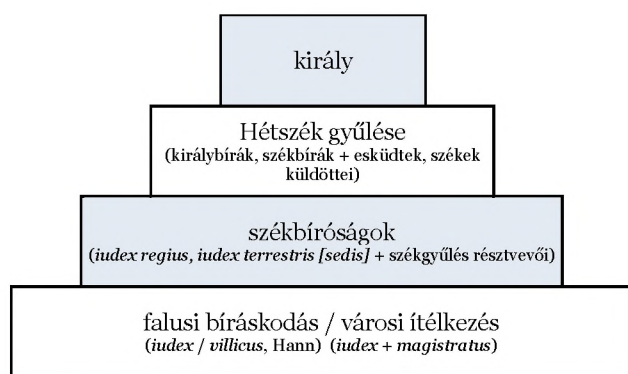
király

Hétszék gyűlése
(királybírák, székbírák + esküdtek, székek küldöttei)

székbíróságok
(iudex regius, iudex terrestris [sedis] + székgyűlés résztvevői)

falusi bíráskodás / városi ítélkezés
(iudex / villicus, Hann) (iudex + magistratus)